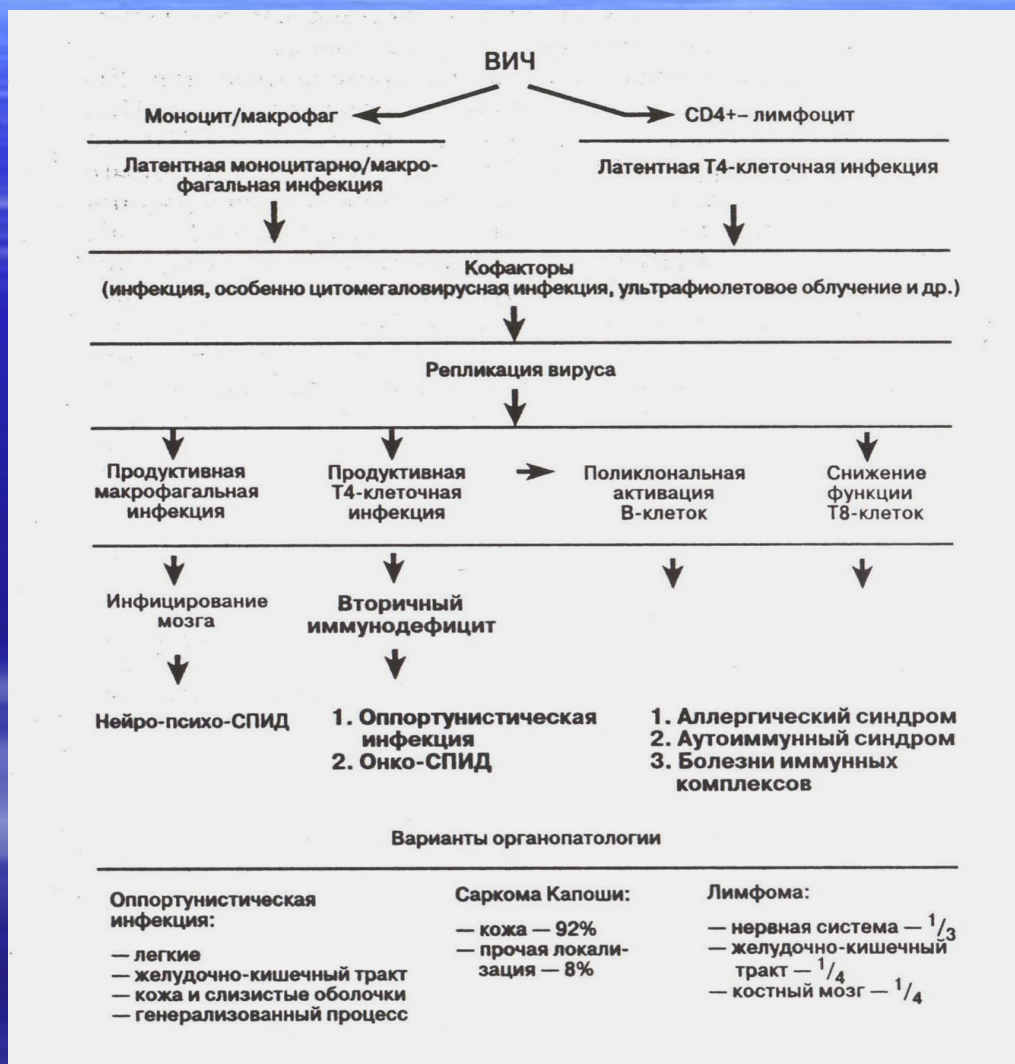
ВИЧ

Моноцит/макрофаг

CD4+– лимфоцит

Латентная моноцитарно/макрофагальная инфекция

Латентная Т4-клеточная инфекция

Кофакторы
(инфекция, особенно цитомегаловирусная инфекция, ультрафиолетовое облучение и др.)

Репликация вируса

Продуктивная макрофагальная инфекция

Продуктивная Т4-клеточная инфекция

Поликлональная активация В-клеток

Снижение функции Т8-клеток

Инфицирование мозга

Вторичный иммунодефицит

Нейро-психо-СПИД

1. Оппортунистическая инфекция
2. Онко-СПИД

1. Аллергический синдром
2. Аутоиммунный синдром
3. Болезни иммунных комплексов

Варианты органопатологии

Оппортунистическая инфекция:
— легкие
— желудочно-кишечный тракт
— кожа и слизистые оболочки
— генерализованный процесс

Саркома Капоши:
— кожа — 92%
— прочая локализация — 8%

Лимфома:
— нервная система — $^1/_3$
— желудочно-кишечный тракт — $^1/_4$
— костный мозг — $^1/_4$